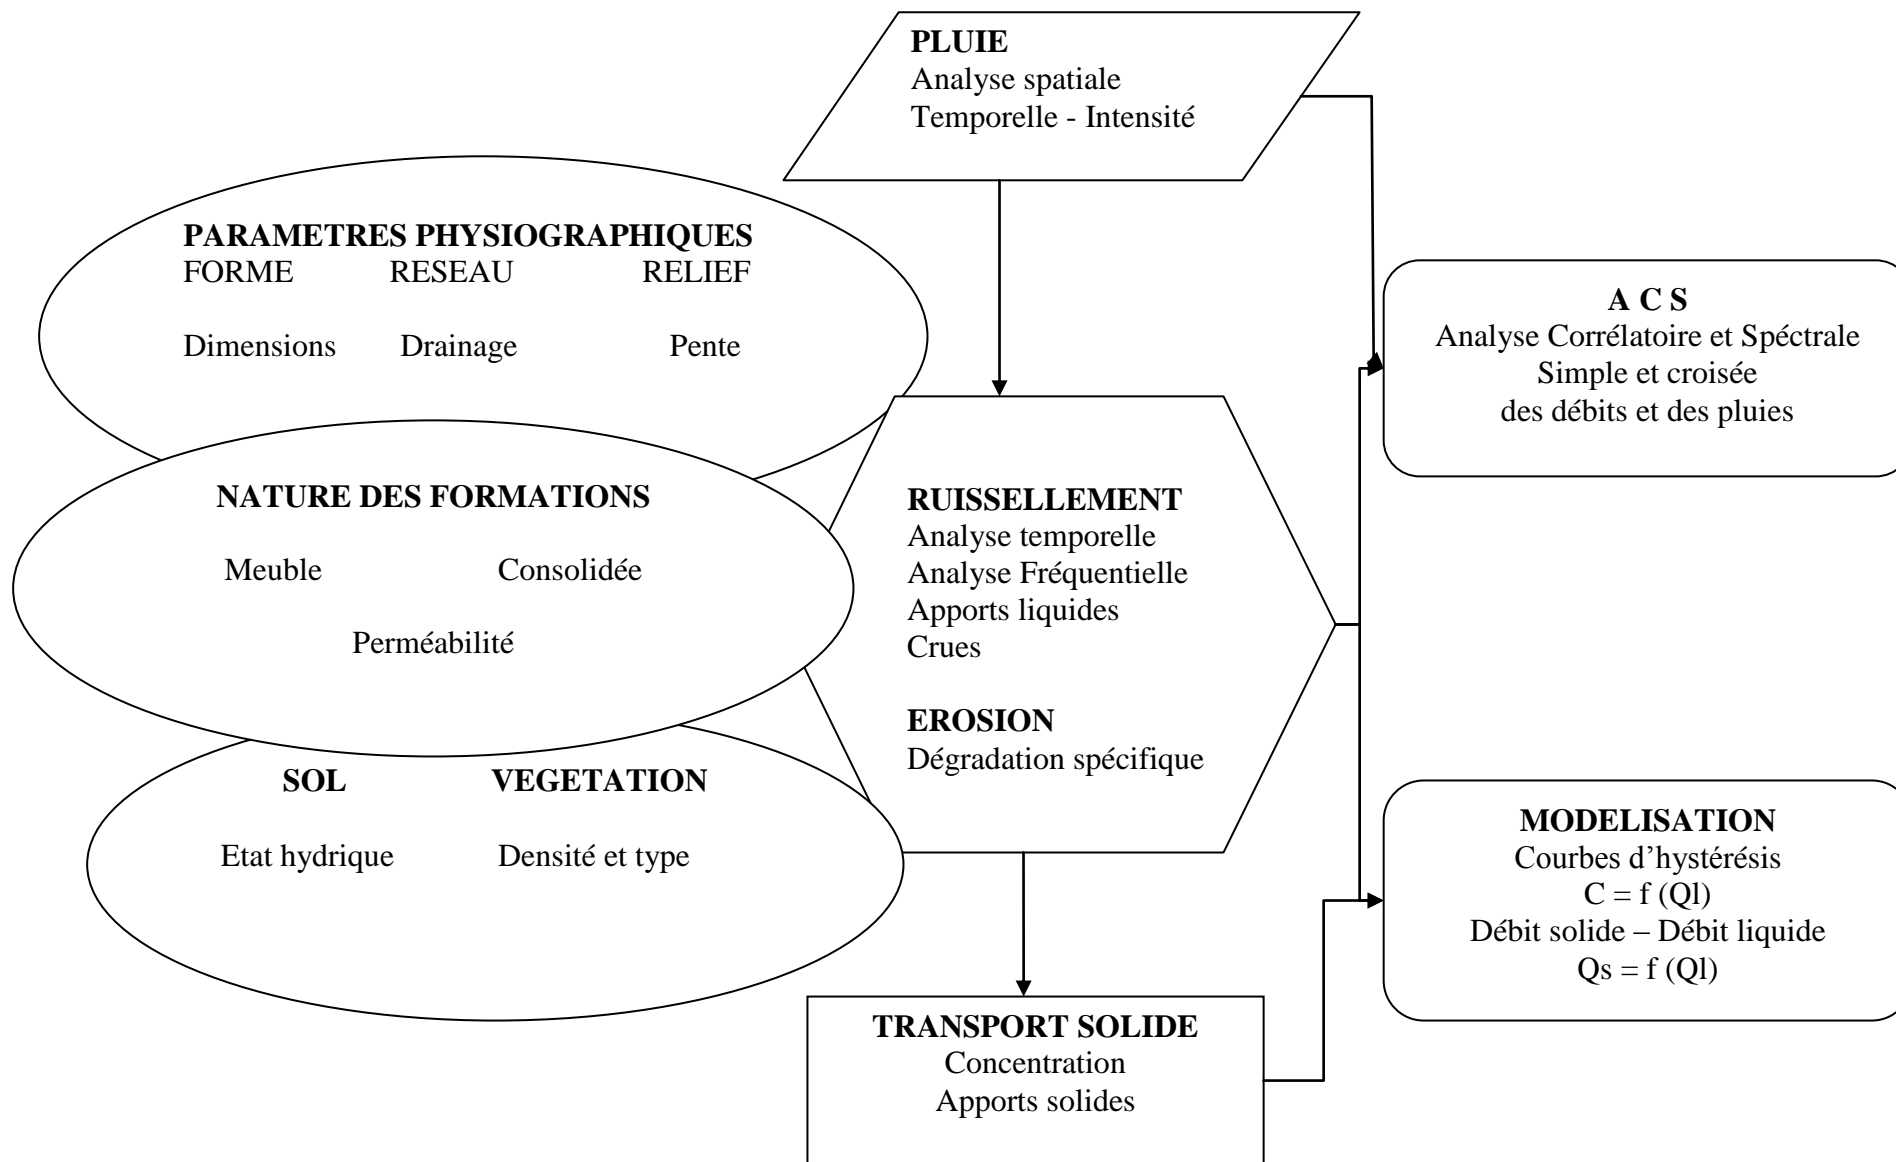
**PLUIE**
Analyse spatiale
Temporelle - Intensité

**PARAMETRES PHYSIOGRAPHIQUES**
FORME RESEAU RELIEF

Dimensions Drainage Pente

**NATURE DES FORMATIONS**

Meuble Consolidée

Perméabilité

**SOL VEGETATION**

Etat hydrique Densité et type

**RUISSELLEMENT**
Analyse temporelle
Analyse Fréquentielle
Apports liquides
Crues

**EROSION**
Dégradation spécifique

**A C S**
Analyse Corrélatoire et Spéctrale
Simple et croisée
des débits et des pluies

**MODELISATION**
Courbes d'hystérésis
C = f (Ql)
Débit solide – Débit liquide
Qs = f (Ql)

**TRANSPORT SOLIDE**
Concentration
Apports solides